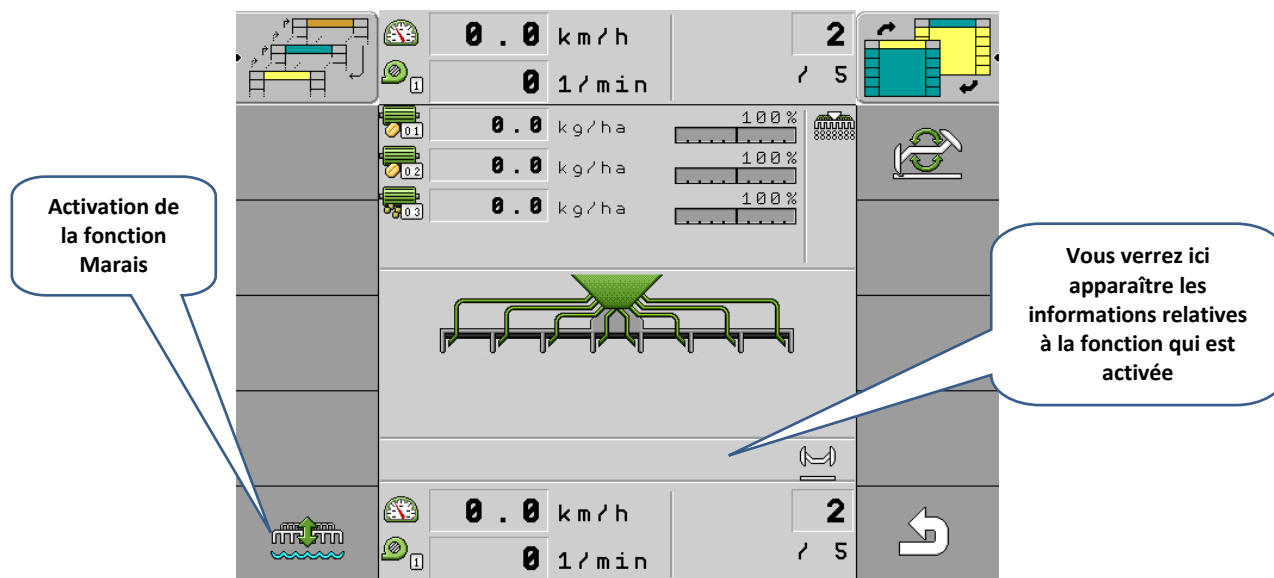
0.0 km/h
0 1/min
2
/ 5

01 0.0 kg/ha 100%
02 0.0 kg/ha 100%
03 0.0 kg/ha 100%

Activation de la fonction Marais

Vous verrez ici apparaître les informations relatives à la fonction qui est activée

0.0 km/h
0 1/min
2
/ 5